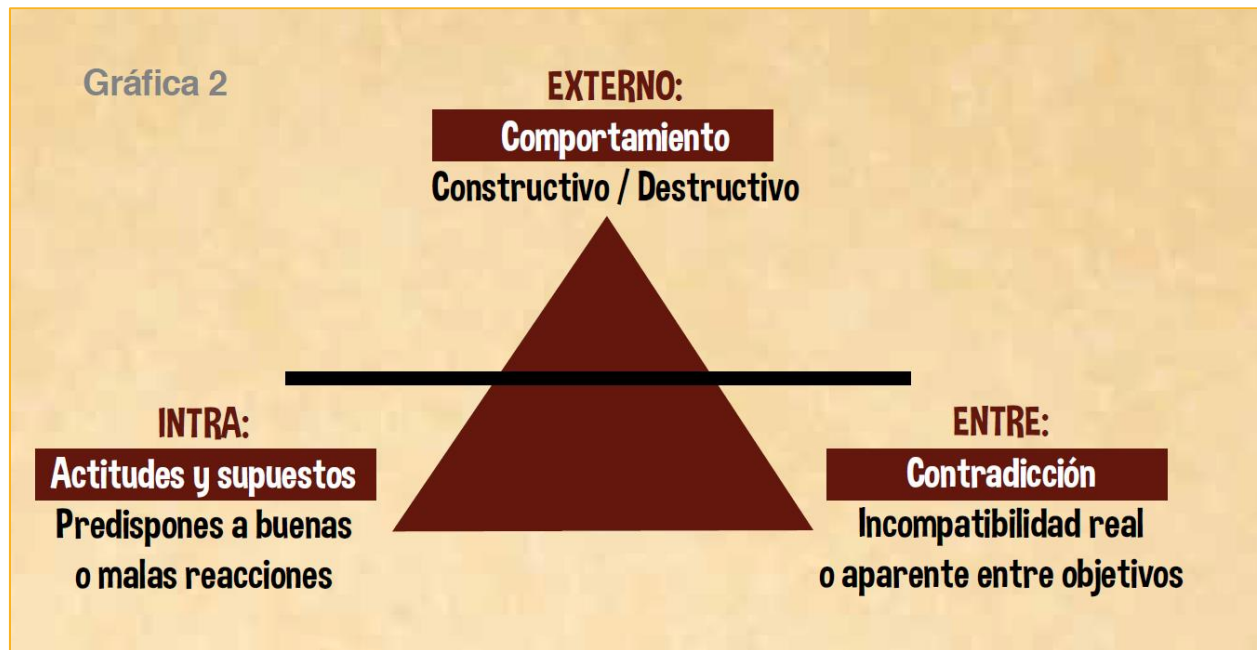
Gráfica 2

EXTERNO:

Comportamiento

Constructivo / Destructivo

INTRA:

Actitudes y supuestos

Predispones a buenas o malas reacciones

ENTRE:

Contradicción

Incompatibilidad real o aparente entre objetivos